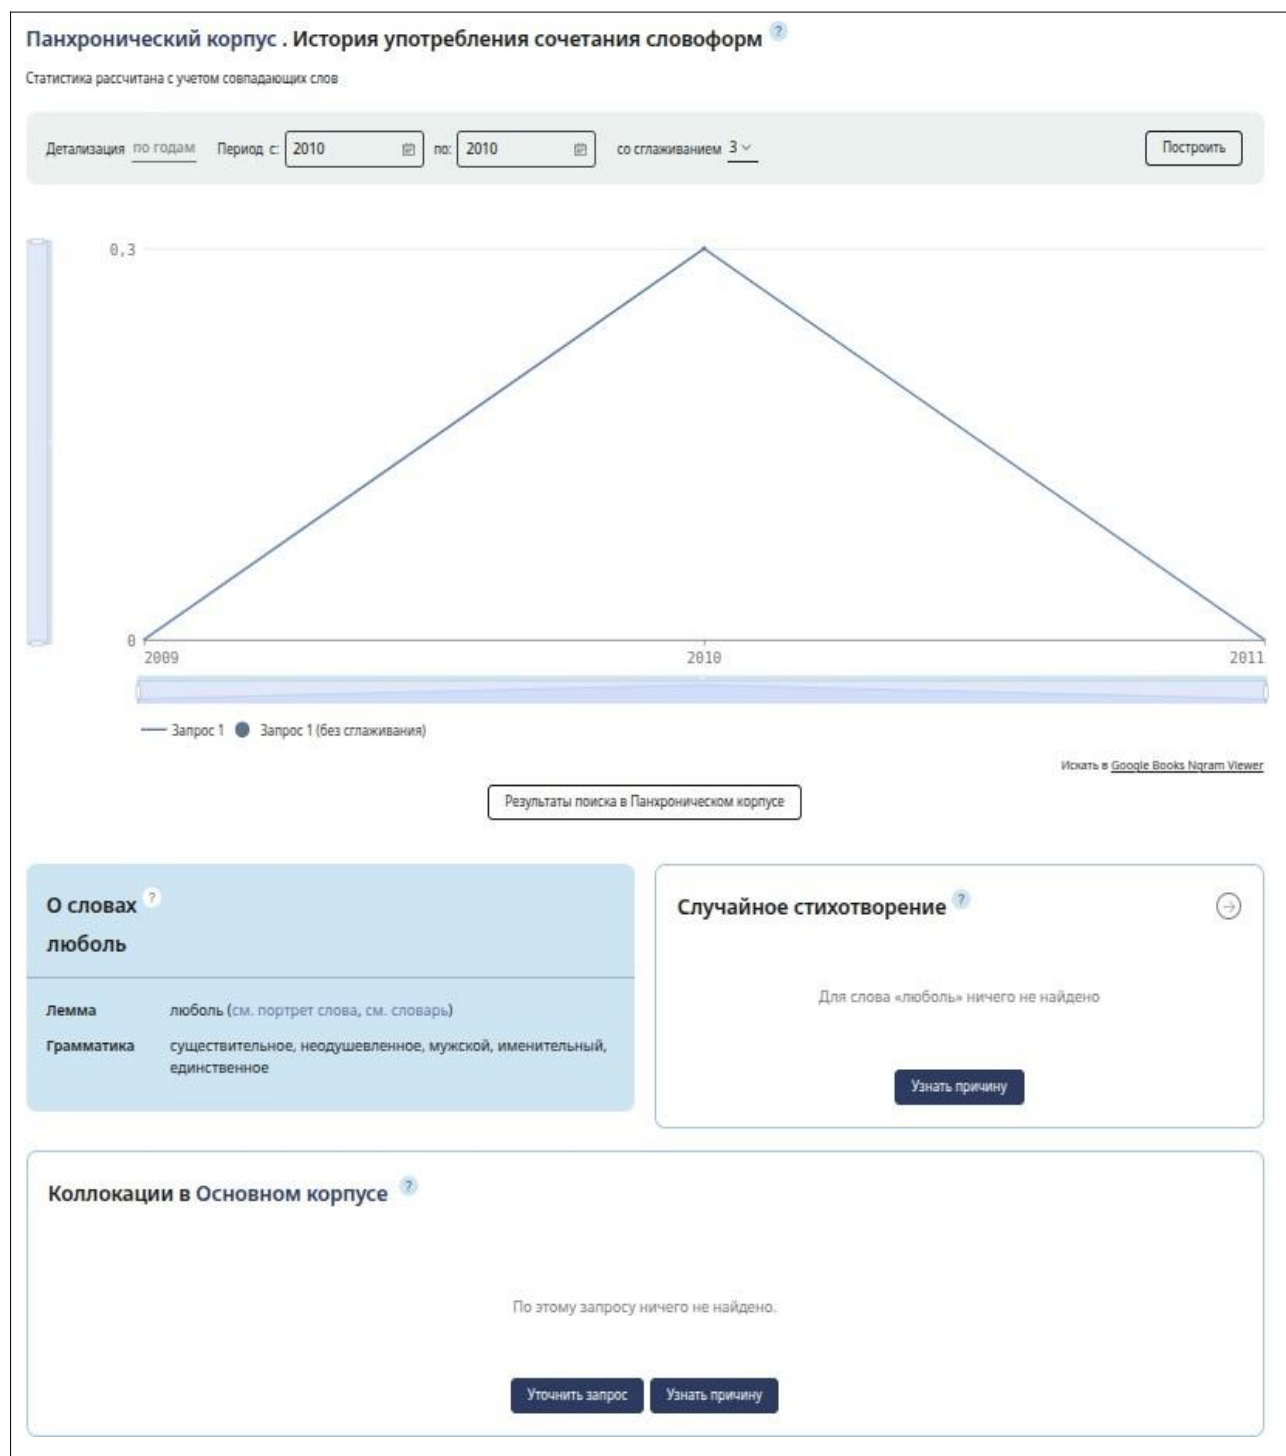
Панхронический корпус . История употребления сочетания словоформ ?

Статистика рассчитана с учетом совпадающих слов

Детализация по годам Период с: 2010 по: 2010 со сглаживанием 3 Построить

0,3

0

2009 2010 2011

Запрос 1 Запрос 1 (без сглаживания)

Искать в Google Books Ngram Viewer

Результаты поиска в Панхроническом корпусе

О словах ?
люболь

Лемма люболь (см. портрет слова, см. словарь)

Грамматика существительное, неодушевленное, мужской, именительный, единственное

Случайное стихотворение ?

Для слова «люболь» ничего не найдено

Узнать причину

Коллокации в Основном корпусе ?

По этому запросу ничего не найдено.

Уточнить запрос Узнать причину